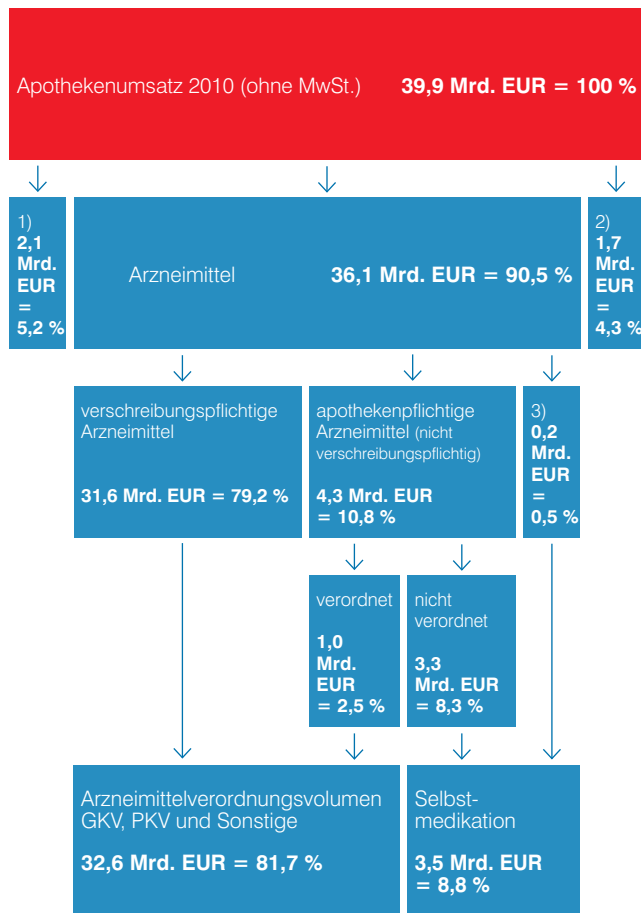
Apothekenumsatz 2010 (ohne MwSt.) **39,9 Mrd. EUR = 100 %**

1) **2,1 Mrd. EUR = 5,2 %**

Arzneimittel **36,1 Mrd. EUR = 90,5 %**

2) **1,7 Mrd. EUR = 4,3 %**

verschreibungspflichtige Arzneimittel

**31,6 Mrd. EUR = 79,2 %**

apothekenpflichtige Arzneimittel (nicht verschreibungspflichtig)

**4,3 Mrd. EUR = 10,8 %**

3) **0,2 Mrd. EUR = 0,5 %**

verordnet

**1,0 Mrd. EUR = 2,5 %**

nicht verordnet

**3,3 Mrd. EUR = 8,3 %**

Arzneimittelverordnungsvolumen GKV, PKV und Sonstige

**32,6 Mrd. EUR = 81,7 %**

Selbstmedikation

**3,5 Mrd. EUR = 8,8 %**